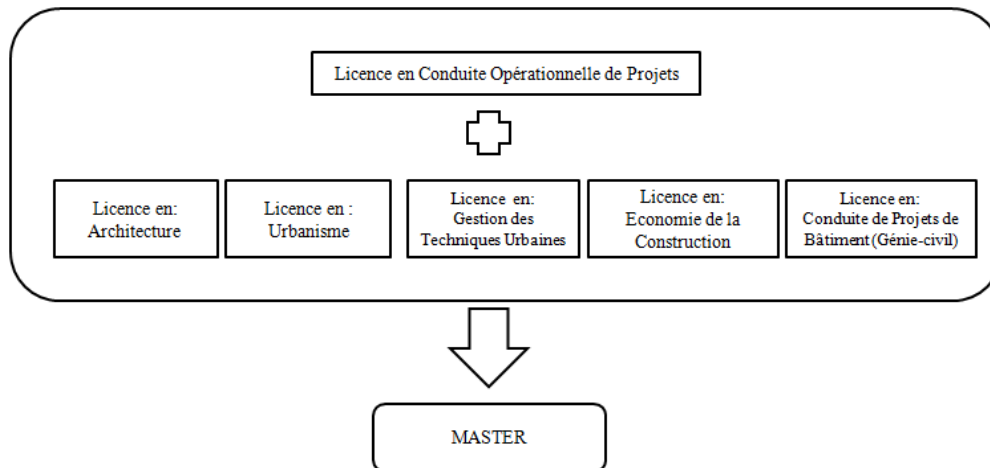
Licence en Conduite Opérationnelle de Projets

Licence en: Architecture

Licence en : Urbanisme

Licence en: Gestion des Techniques Urbaines

Licence en: Economie de la Construction

Licence en: Conduite de Projets de Bâtiment (Génie-civil)

MASTER